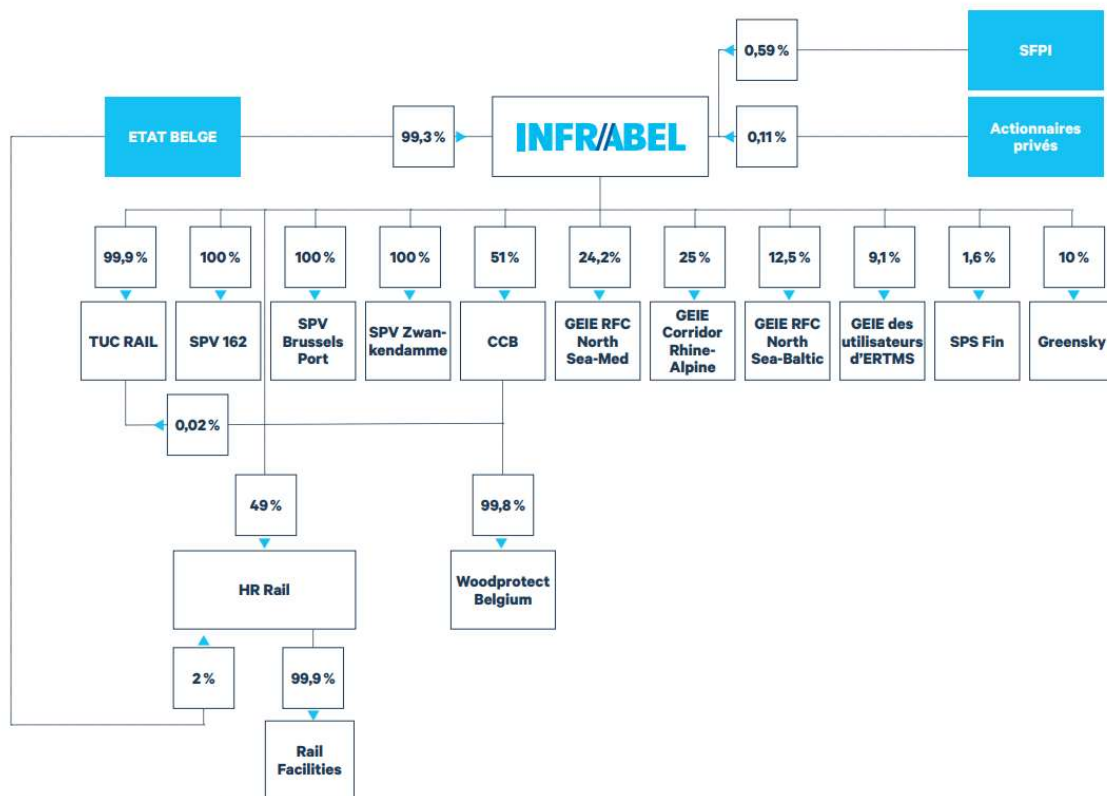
0,59 %

SFPI

ETAT BELGE

99,3 %

INFRABEL

0,11 %

Actionnaires privés

99,9 %

100 %

100 %

100 %

51 %

24,2 %

25 %

12,5 %

9,1 %

1,6 %

10 %

TUC RAIL

SPV 162

SPV Brussels Port

SPV Zwankendamme

CCB

GEIE RFC North Sea-Med

GEIE Corridor Rhine-Alpine

GEIE RFC North Sea-Baltic

GEIE des utilisateurs d'ERTMS

SPS Fin

Greensky

0,02 %

49 %

99,8 %

HR Rail

Woodprotect Belgium

2 %

99,9 %

Rail Facilities